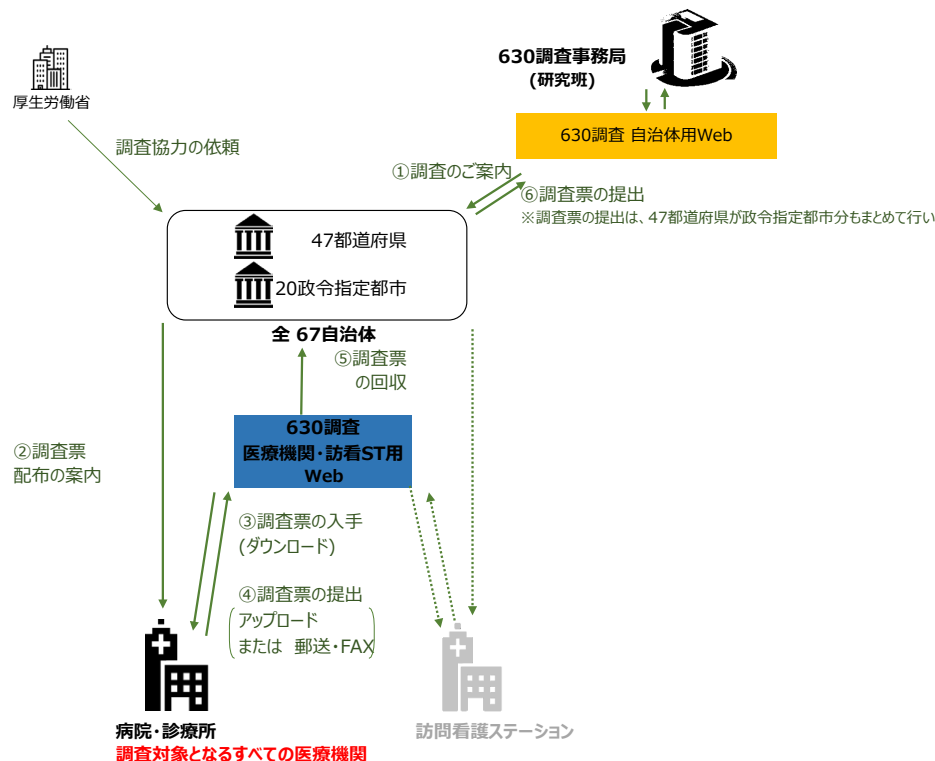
厚生労働省

630調査事務局
(研究班)

630調査 自治体用Web

調査協力の依頼

①調査のご案内

⑥調査票の提出
※調査票の提出は、47都道府県が政令指定都市分もまとめて行い

47都道府県
20政令指定都市
全 67自治体

⑤調査票
の回収

②調査票
配布の案内

630調査
医療機関・訪看ST用
Web

③調査票の入手
(ダウンロード)

④調査票の提出
アップロード
または 郵送・FAX

病院・診療所
調査対象となるすべての医療機関

訪問看護ステーション